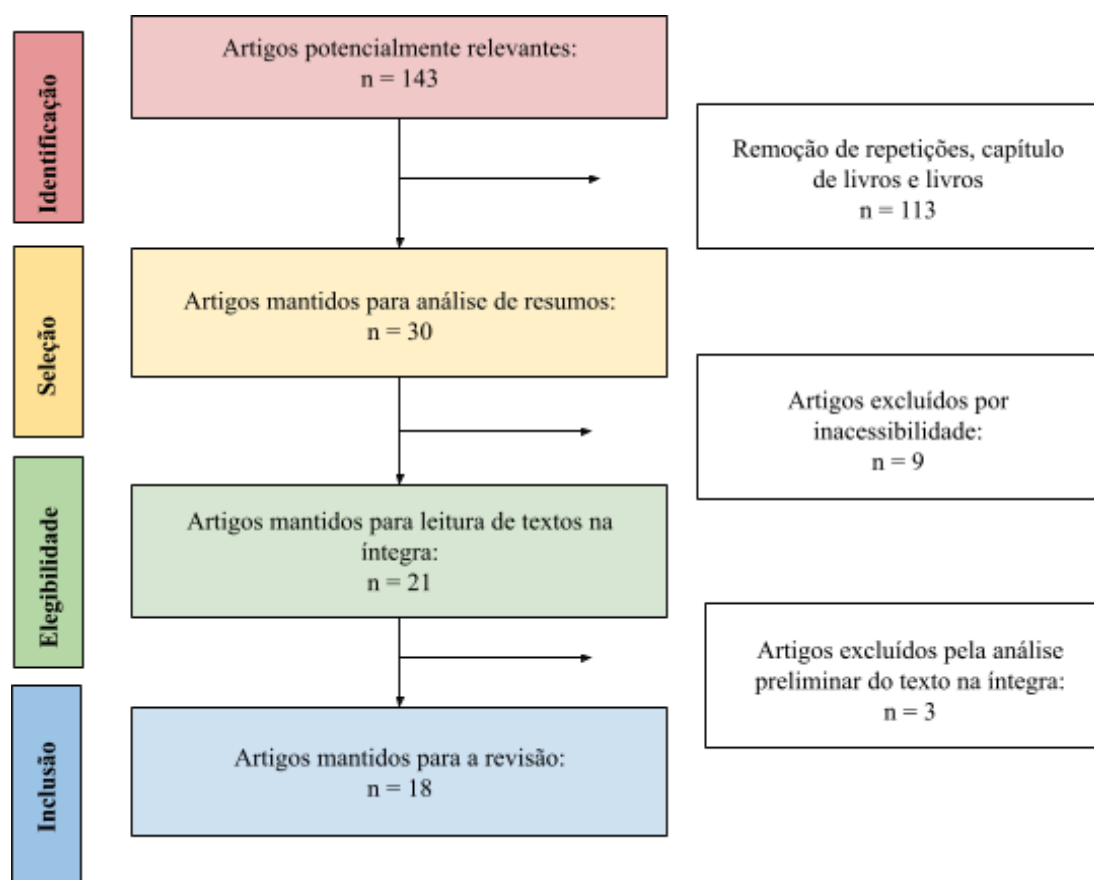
Identificação

Artigos potencialmente relevantes:
n = 143

Remoção de repetições, capítulo de livros e livros
n = 113

Seleção

Artigos mantidos para análise de resumos:
n = 30

Artigos excluídos por inacessibilidade:
n = 9

Elegibilidade

Artigos mantidos para leitura de textos na íntegra:
n = 21

Artigos excluídos pela análise preliminar do texto na íntegra:
n = 3

Inclusão

Artigos mantidos para a revisão:
n = 18